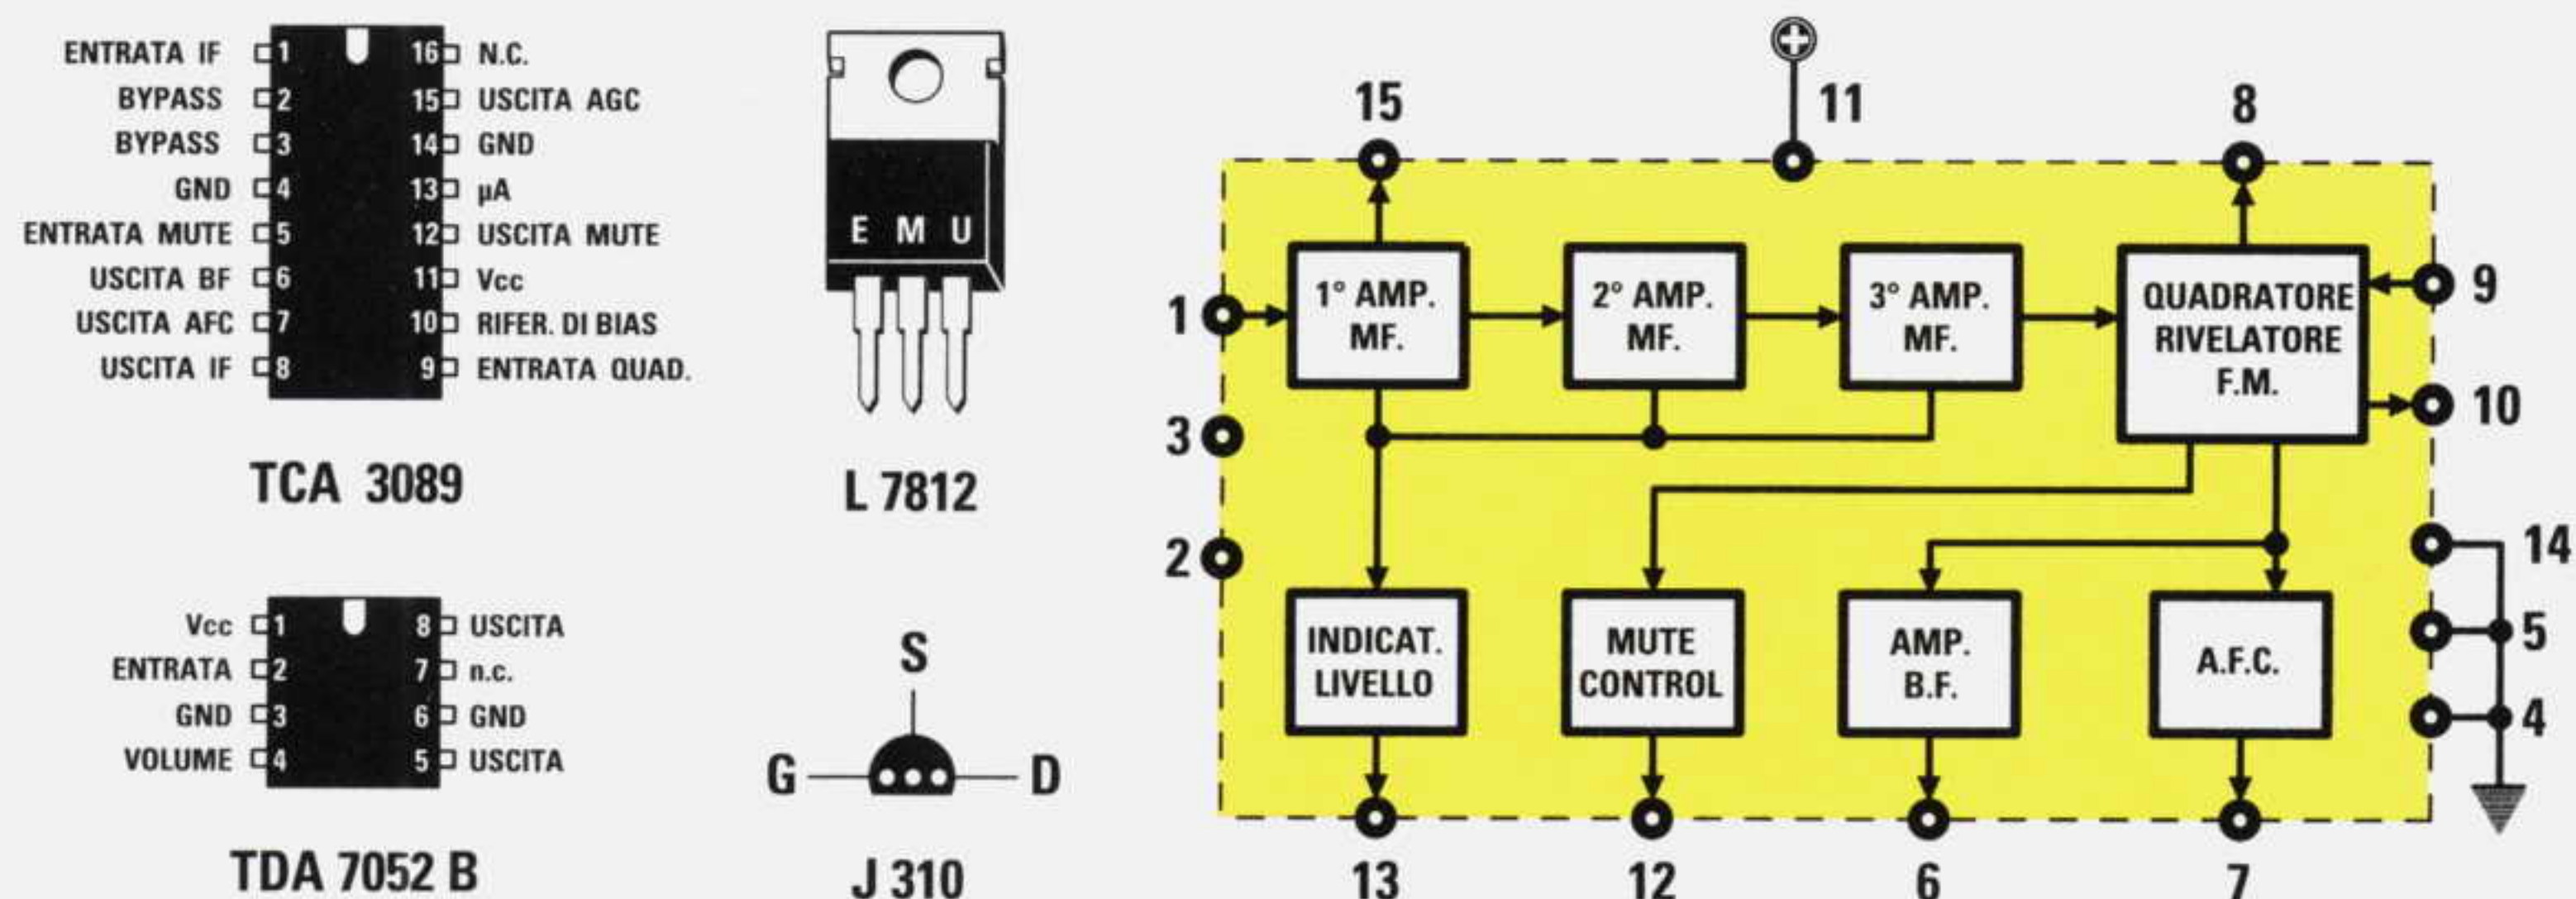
ENTRATA IF 1
BYPASS 2
BYPASS 3
GND 4
ENTRATA MUTE 5
USCITA BF 6
USCITA AFC 7
USCITA IF 8

16 N.C.
15 USCITA AGC
14 GND
13 µA
12 USCITA MUTE
11 Vcc
10 RIFER. DI BIAS
9 ENTRATA QUAD.

TCA 3089

Vcc 1
ENTRATA 2
GND 3
VOLUME 4

8 USCITA
7 n.c.
6 GND
5 USCITA

TDA 7052 B

E M U

L 7812

S
G
D

J 310

15
11
8
1
3
2
9
10
14
5
4
13
12
6
7

1° AMP. MF.
2° AMP. MF.
3° AMP. MF.
QUADRATORE RIVELATORE F.M.
INDICAT. LIVELLO
MUTE CONTROL
AMP. B.F.
A.F.C.